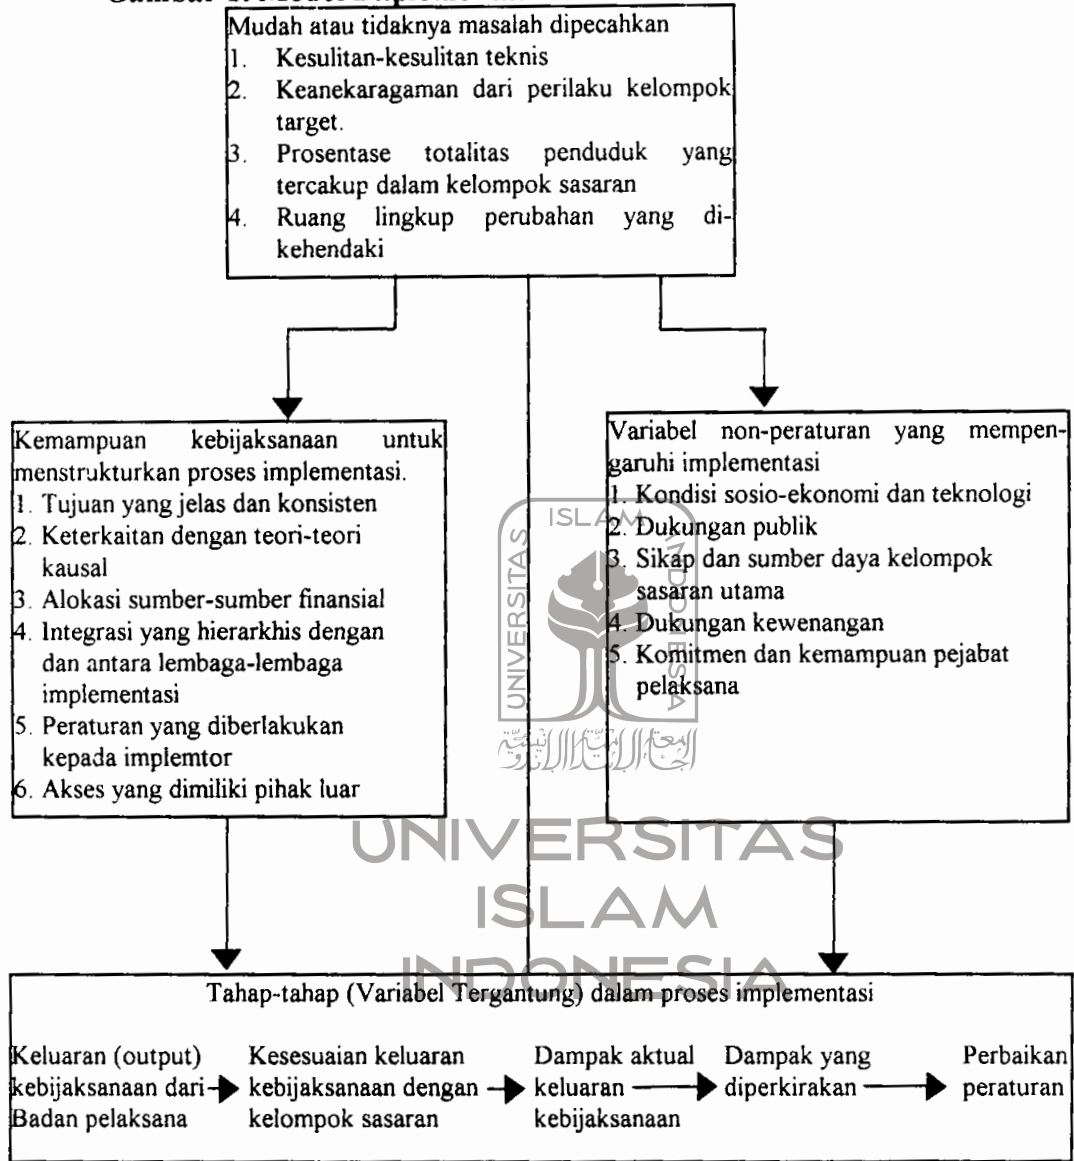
Gambar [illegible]

Mudah atau tidaknya masalah dipecahkan
1. Kesulitan-kesulitan teknis
2. Keanekaragaman dari perilaku kelompok target.
3. Prosentase totalitas penduduk yang tercakup dalam kelompok sasaran
4. Ruang lingkup perubahan yang dikehendaki

Kemampuan kebijaksanaan untuk menstrukturkan proses implementasi.
1. Tujuan yang jelas dan konsisten
2. Keterkaitan dengan teori-teori kausal
3. Alokasi sumber-sumber finansial
4. Integrasi yang hierarkhis dengan dan antara lembaga-lembaga implementasi
5. Peraturan yang diberlakukan kepada implemtor
6. Akses yang dimiliki pihak luar

Variabel non-peraturan yang mempengaruhi implementasi
1. Kondisi sosio-ekonomi dan teknologi
2. Dukungan publik
3. Sikap dan sumber daya kelompok sasaran utama
4. Dukungan kewenangan
5. Komitmen dan kemampuan pejabat pelaksana

UNIVERSITAS ISLAM INDONESIA

Tahap-tahap (Variabel Tergantung) dalam proses implementasi

Keluaran (output) kebijaksanaan dari Badan pelaksana → Kesesuaian keluaran kebijaksanaan dengan kelompok sasaran → Dampak aktual keluaran kebijaksanaan → Dampak yang diperkirakan → Perbaikan peraturan